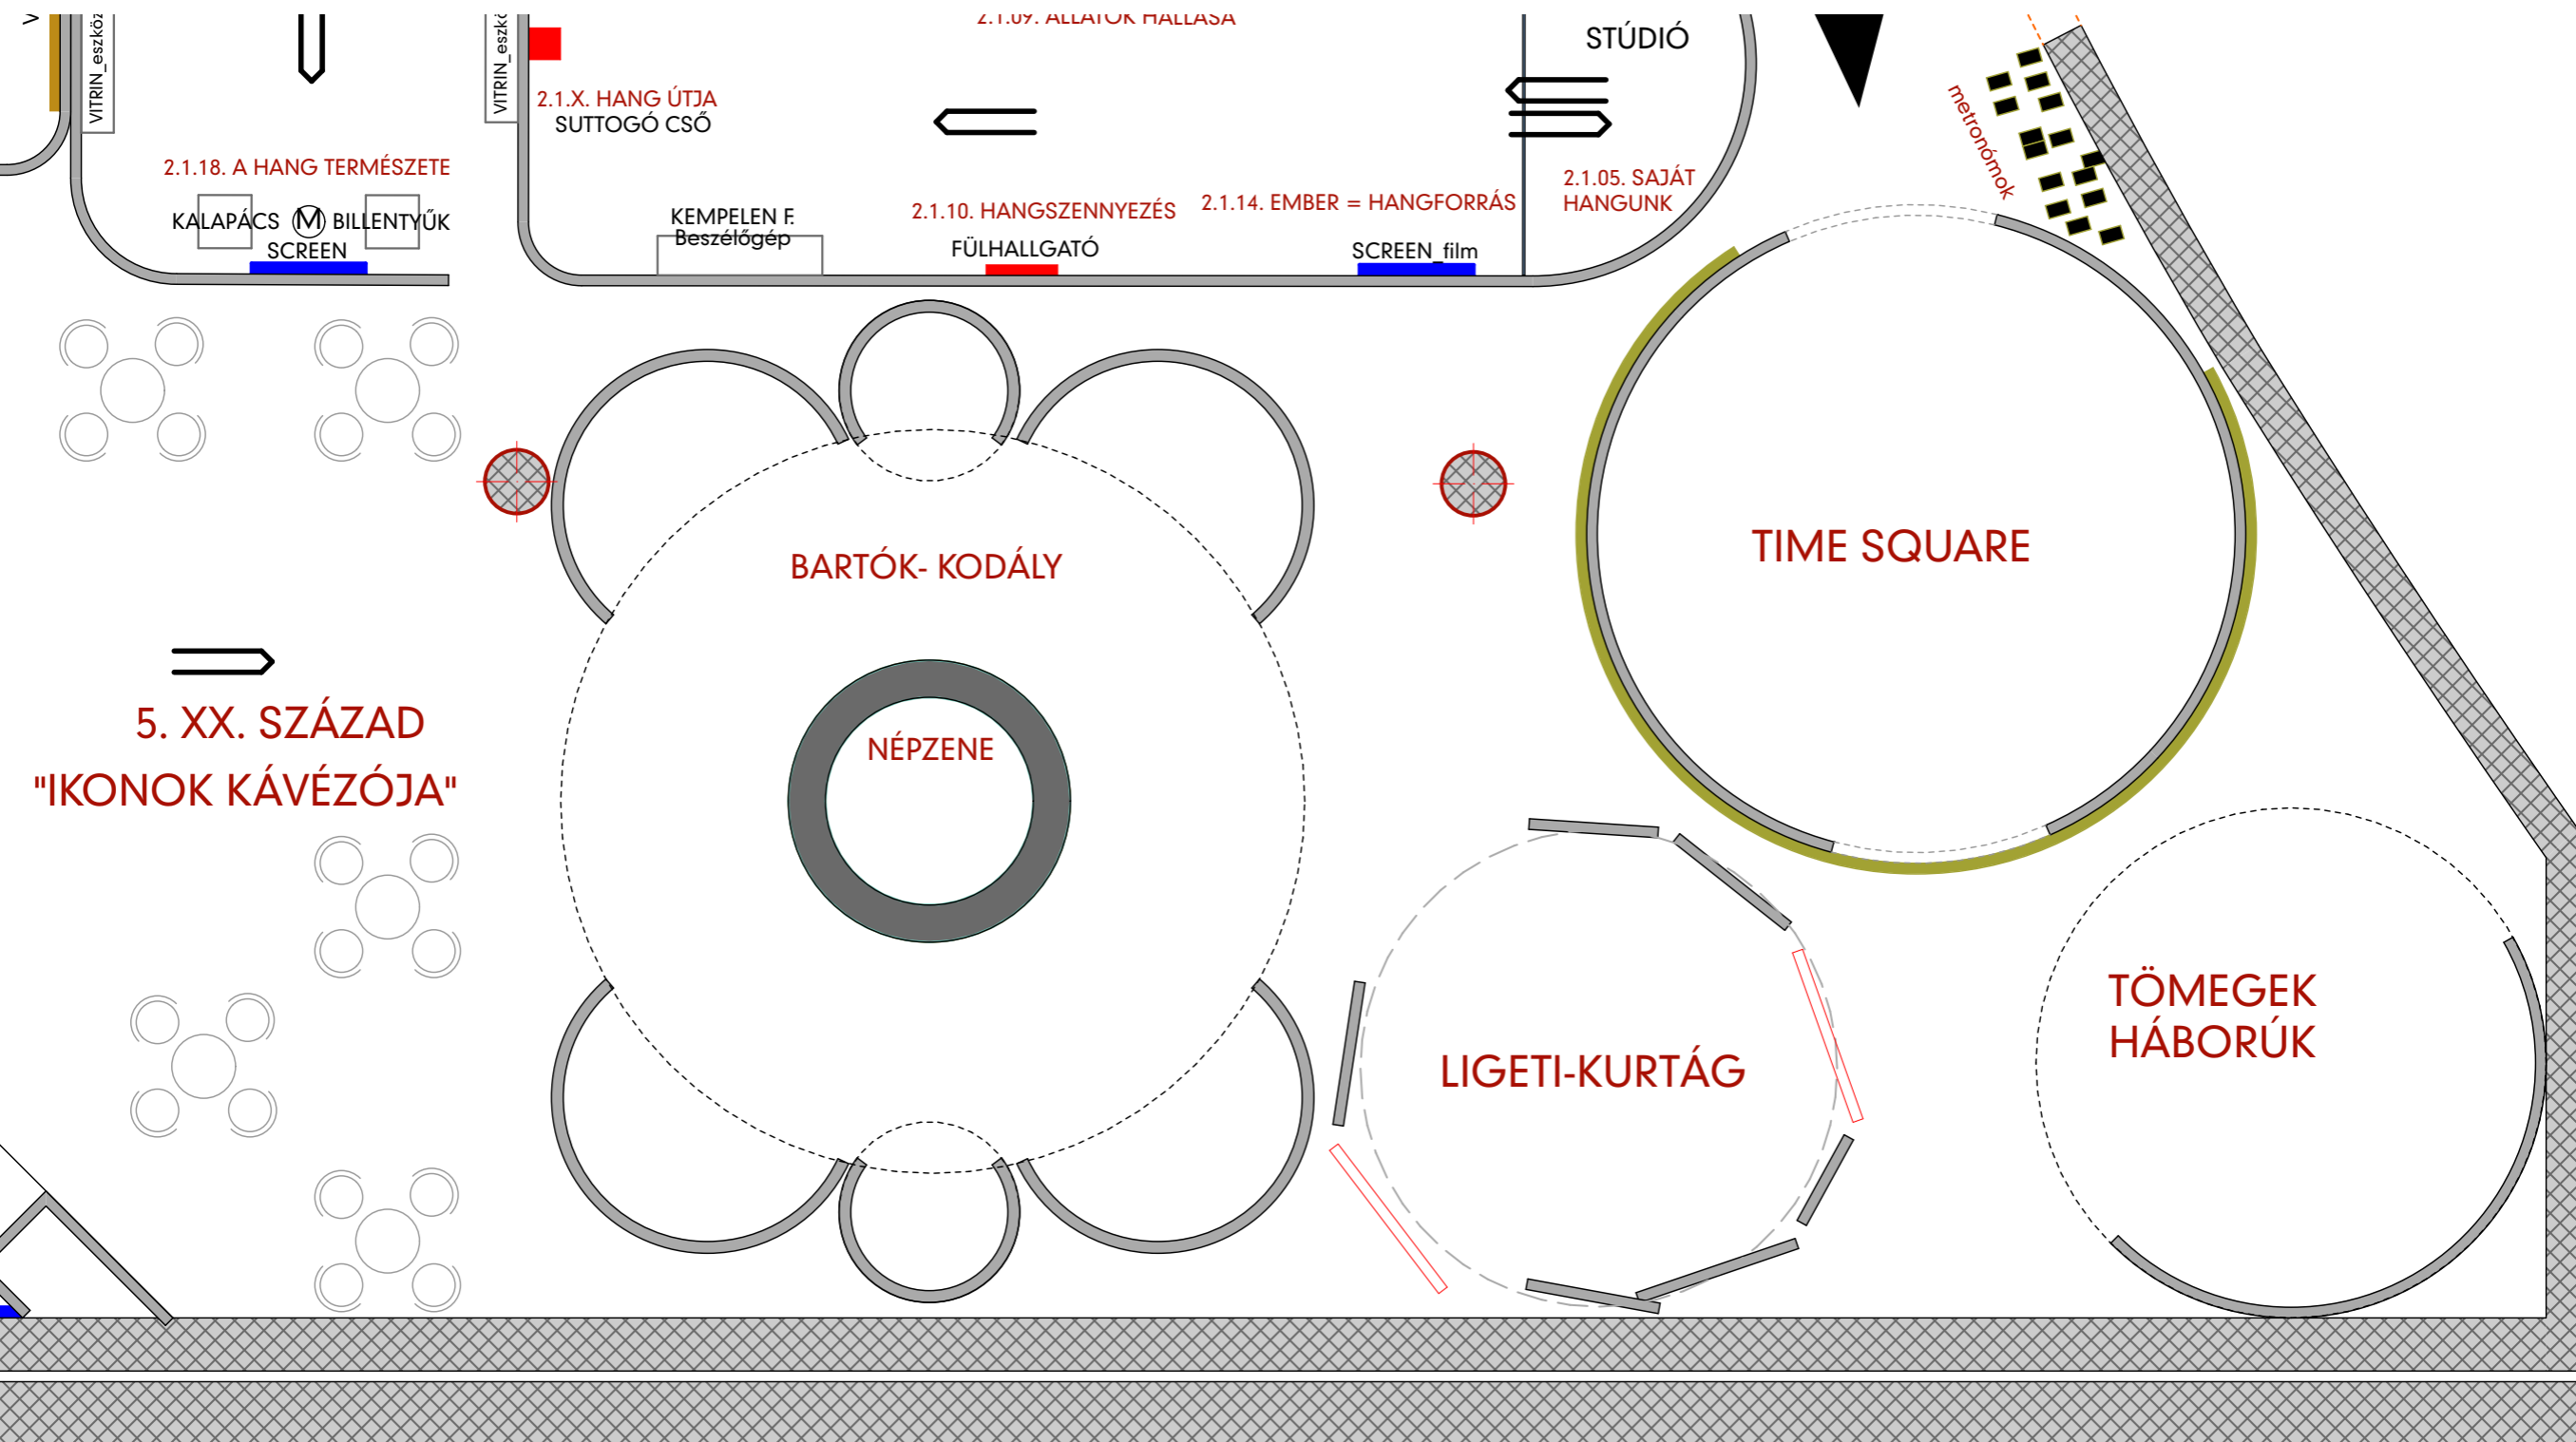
VITRIN_eszköz

VITRIN_eszk

2.1.09. ÁLLATOK HALLÁSA

STÚDIÓ

2.1.X. HANG ÚTJA
SUTTOGÓ CSŐ

2.1.18. A HANG TERMÉSZETE

KALAPÁCS Ⓜ BILLENTYŰK
SCREEN

KEMPELEN F.
Beszélőgép

2.1.10. HANGSZENNYEZÉS
FÜLHALLGATÓ

2.1.14. EMBER = HANGFORRÁS
SCREEN_film

2.1.05. SAJÁT
HANGUNK

metronómok

BARTÓK- KODÁLY

NÉPZENE

TIME SQUARE

5. XX. SZÁZAD
"IKONOK KÁVÉZÓJA"

TÖMEGEK
HÁBORÚK

LIGETI-KURTÁG